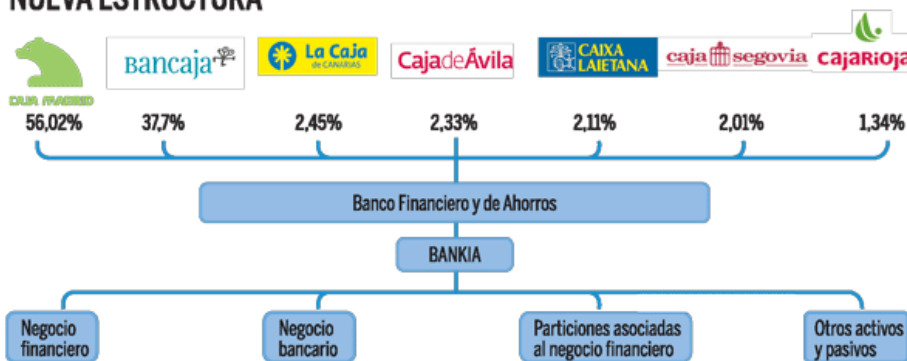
NUEVA ESTRUCTURA

CAJA MADRID
Bancaja
La Caja de CANARIAS
CajadeÁvila
CAIXA LAIETANA
caja segovia
cajaRioja

56,02%
37,7%
2,45%
2,33%
2,11%
2,01%
1,34%

Banco Financiero y de Ahorros

BANKIA

Negocio financiero

Negocio bancario

Particiones asociadas al negocio financiero

Otros activos y pasivos